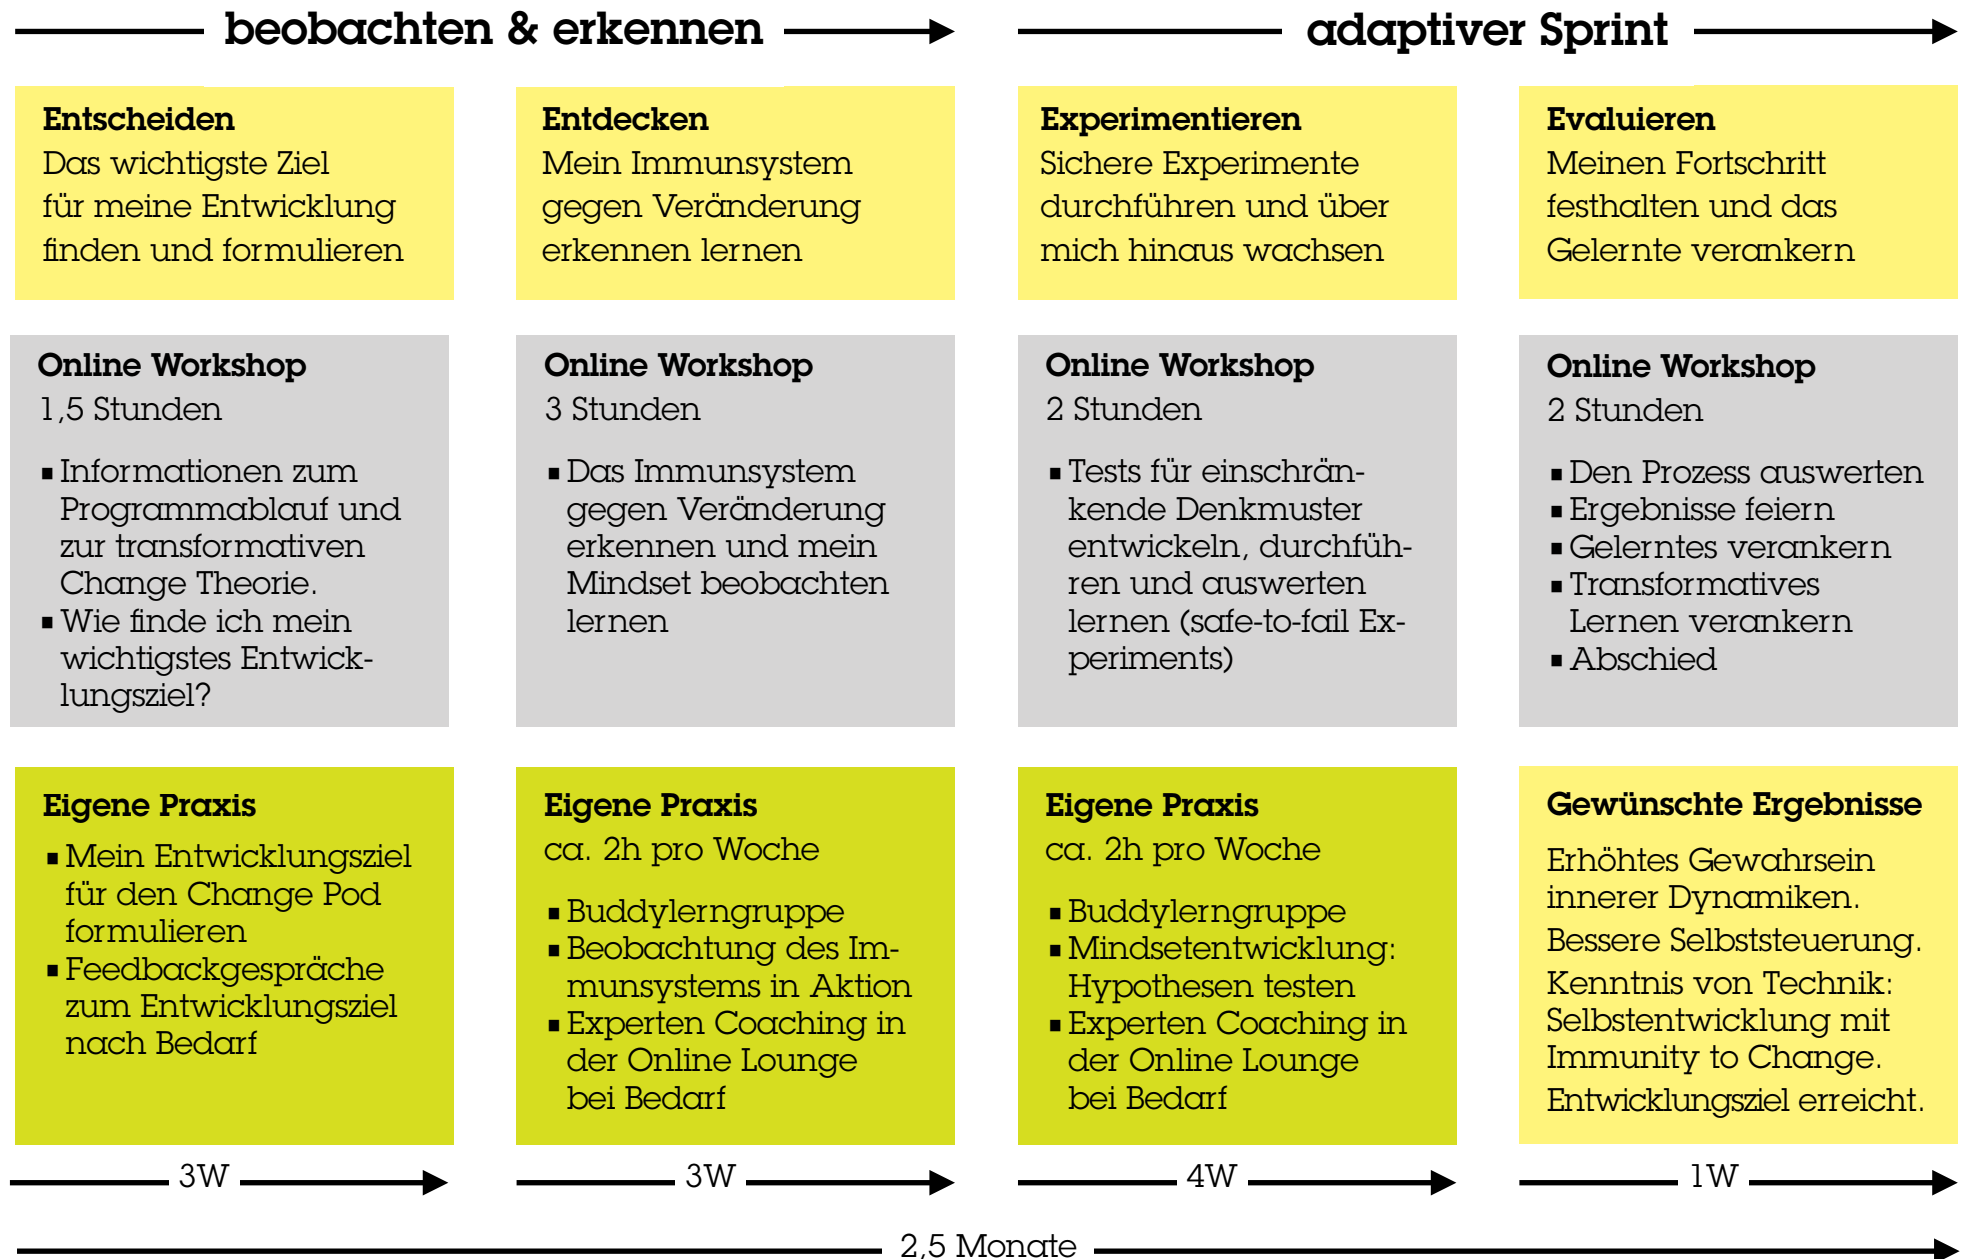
beobachten & erkennen

adaptiver Sprint

**Entscheiden**
Das wichtigste Ziel für meine Entwicklung finden und formulieren

**Entdecken**
Mein Immunsystem gegen Veränderung erkennen lernen

**Experimentieren**
Sichere Experimente durchführen und über mich hinaus wachsen

**Evaluieren**
Meinen Fortschritt festhalten und das Gelernte verankern

**Online Workshop**
1,5 Stunden
- Informationen zum Programmablauf und zur transformativen Change Theorie.
- Wie finde ich mein wichtigstes Entwicklungsziel?

**Online Workshop**
3 Stunden
- Das Immunsystem gegen Veränderung erkennen und mein Mindset beobachten lernen

**Online Workshop**
2 Stunden
- Tests für einschränkende Denkmuster entwickeln, durchführen und auswerten lernen (safe-to-fail Experiments)

**Online Workshop**
2 Stunden
- Den Prozess auswerten
- Ergebnisse feiern
- Gelerntes verankern
- Transformatives Lernen verankern
- Abschied

**Eigene Praxis**
- Mein Entwicklungsziel für den Change Pod formulieren
- Feedbackgespräche zum Entwicklungsziel nach Bedarf

**Eigene Praxis**
ca. 2h pro Woche
- Buddylerngruppe
- Beobachtung des Immunsystems in Aktion
- Experten Coaching in der Online Lounge bei Bedarf

**Eigene Praxis**
ca. 2h pro Woche
- Buddylerngruppe
- Mindsetentwicklung: Hypothesen testen
- Experten Coaching in der Online Lounge bei Bedarf

**Gewünschte Ergebnisse**
Erhöhtes Gewahrsein innerer Dynamiken.
Bessere Selbststeuerung.
Kenntnis von Technik: Selbstentwicklung mit Immunity to Change.
Entwicklungsziel erreicht.

3W

3W

4W

1W

2,5 Monate